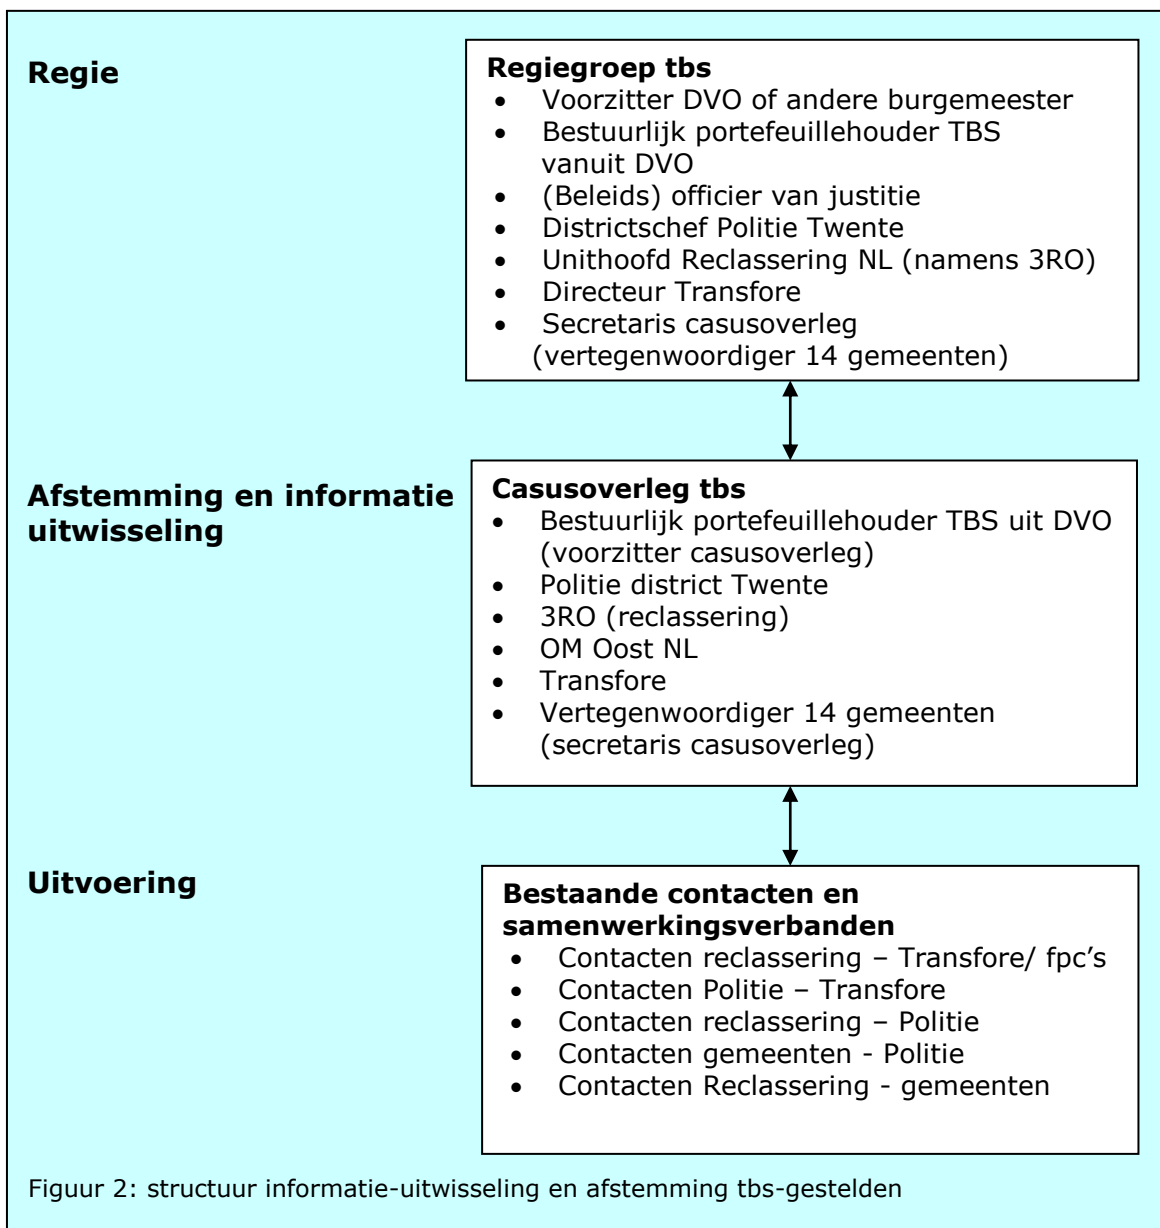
Regie

Regiegroep tbs
- Voorzitter DVO of andere burgemeester
- Bestuurlijk portefeuillehouder TBS vanuit DVO
- (Beleids) officier van justitie
- Districtschef Politie Twente
- Unithoofd Reclassering NL (namens 3RO)
- Directeur Transfore
- Secretaris casusoverleg (vertegenwoordiger 14 gemeenten)

Afstemming en informatie uitwisseling

Casusoverleg tbs
- Bestuurlijk portefeuillehouder TBS uit DVO (voorzitter casusoverleg)
- Politie district Twente
- 3RO (reclassering)
- OM Oost NL
- Transfore
- Vertegenwoordiger 14 gemeenten (secretaris casusoverleg)

Uitvoering

Bestaande contacten en samenwerkingsverbanden
- Contacten reclassering – Transfore/ fpc's
- Contacten Politie – Transfore
- Contacten reclassering – Politie
- Contacten gemeenten - Politie
- Contacten Reclassering - gemeenten

Figuur 2: structuur informatie-uitwisseling en afstemming tbs-gestelden